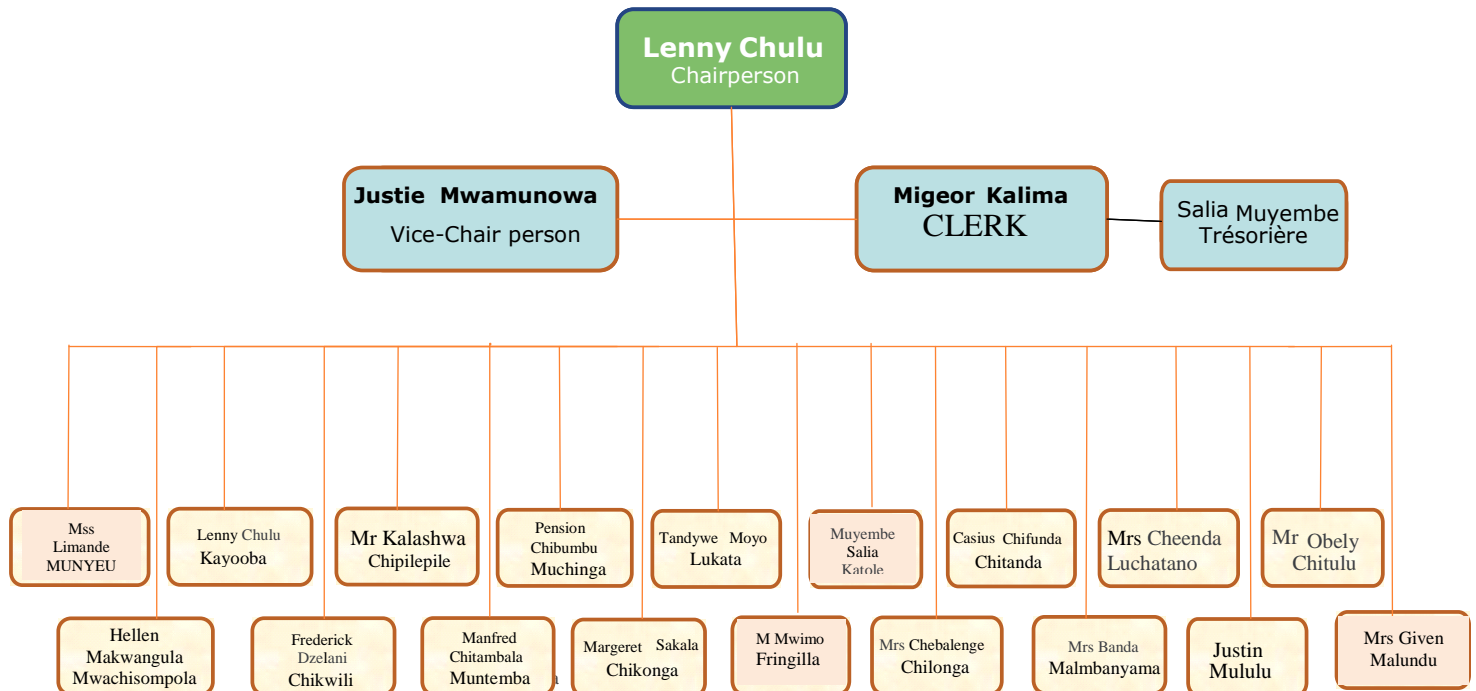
Lenny Chulu
Chairperson

Justie Mwamunowa
Vice-Chair person

Migeor Kalima
CLERK

Salia Muyembe
Trésorière

Mss Limande MUNYEU

Lenny Chulu Kayooba

Mr Kalashwa Chipilepile

Pension Chibumbu Muchinga

Tandywe Moyo Lukata

Muyembe Salia Katole

Casius Chifunda Chitanda

Mrs Cheenda Luchatano

Mr Obely Chitulu

Hellen Makwangula Mwachisompola

Frederick Dzelani Chikwili

Manfred Chitambala Muntemba

Margeret Sakala Chikonga

M Mwimo Fringilla

Mrs Chebalenge Chilonga

Mrs Banda Malmbanyama

Justin Mululu

Mrs Given Malundu